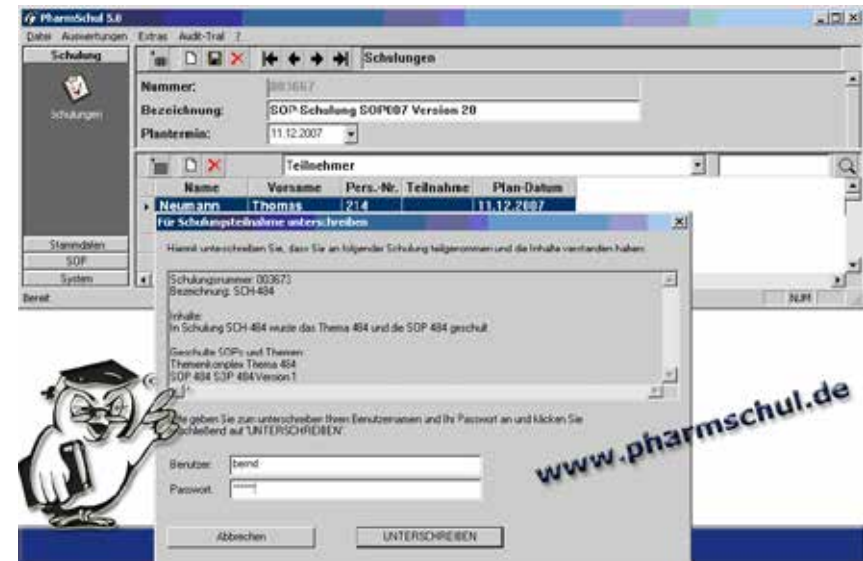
PharmSchul 5.0

Datei Auswertungen Extras Audit-Trail ?

Schulung

Schulungen

Schulungen

Nummer: 003667

Bezeichnung: SOP Schulung SOP007 Version 20

Plantermin: 11.12.2007

Teilnehmer

| Name | Vorname | Pers.-Nr. | Teilnahme | Plan-Datum |
|---|---|---|---|---|
| Neumann | Thomas | 214 | | 11.12.2007 |

Stammdaten

SOP

System

Bereit

NUM

Für Schulungsteilnahme unterschreiben

Hiermit unterschreiben Sie, dass Sie an folgender Schulung teilgenommen und die Inhalte verstanden haben:

Schulungsnummer: 003673
Bezeichnung: SCH-484

Inhalte:
In Schulung SCH 484 wurde das Thema 484 und die SOP 484 geschult

Geschulte SOPs und Themen:
Themenkomplex Thema 484
SOP 484 SOP 484 Version 1

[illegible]tte geben Sie zum unterschreiben Ihren Benutzernamen und Ihr Passwort an und klicken Sie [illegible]schließend auf 'UNTERSCHREIBEN'.

Benutzer: bernd

Passwort: *****

Abbrechen

UNTERSCHREIBEN

www.pharmschul.de